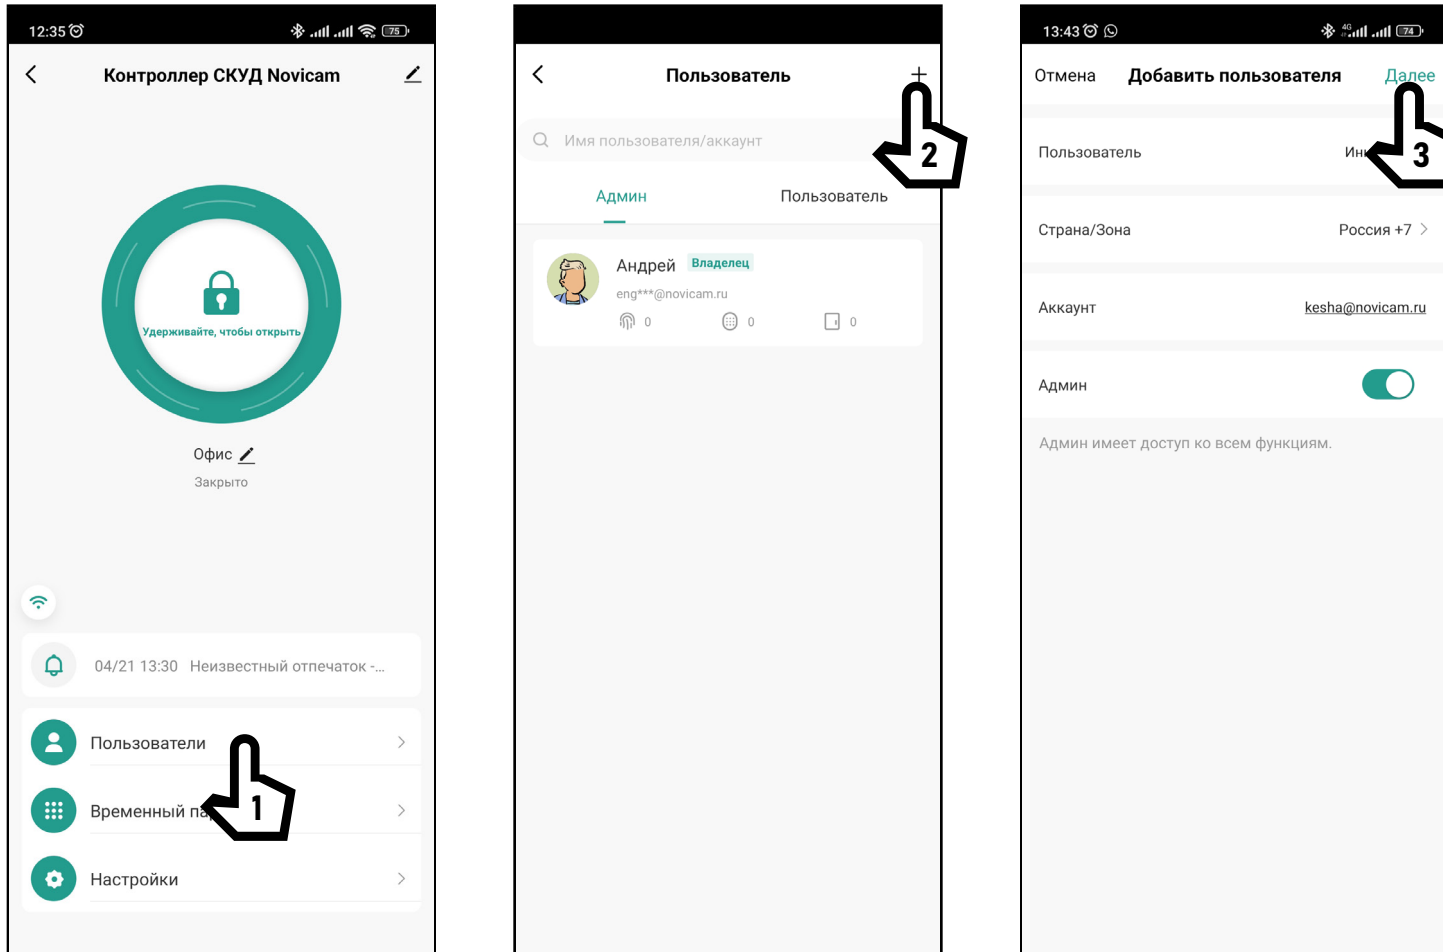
12:35

Контроллер СКУД Novicam

Удерживайте, чтобы открыть

Офис

Закрыто

04/21 13:30 Неизвестный отпечаток -...

Пользователи

Временный па

Настройки

1

Пользователь

Имя пользователя/аккаунт

Админ

Пользователь

Андрей Владелец

eng***@novicam.ru

0 0 0

2

13:43

Отмена Добавить пользователя Далее

Пользователь Ин

Страна/Зона Россия +7

Аккаунт kesha@novicam.ru

Админ

Админ имеет доступ ко всем функциям.

3